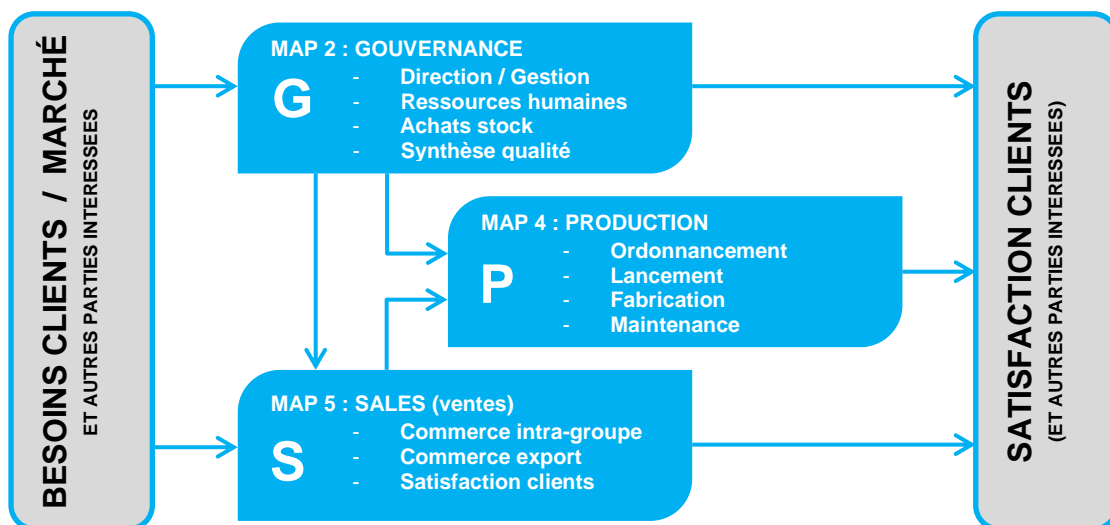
BESOINS CLIENTS / MARCHÉ
ET AUTRES PARTIES INTERESSEES

MAP 2 : GOUVERNANCE
G
- Direction / Gestion
- Ressources humaines
- Achats stock
- Synthèse qualité

MAP 4 : PRODUCTION
P
- Ordonnancement
- Lancement
- Fabrication
- Maintenance

MAP 5 : SALES (ventes)
S
- Commerce intra-groupe
- Commerce export
- Satisfaction clients

SATISFACTION CLIENTS
(ET AUTRES PARTIES INTERESSEES)